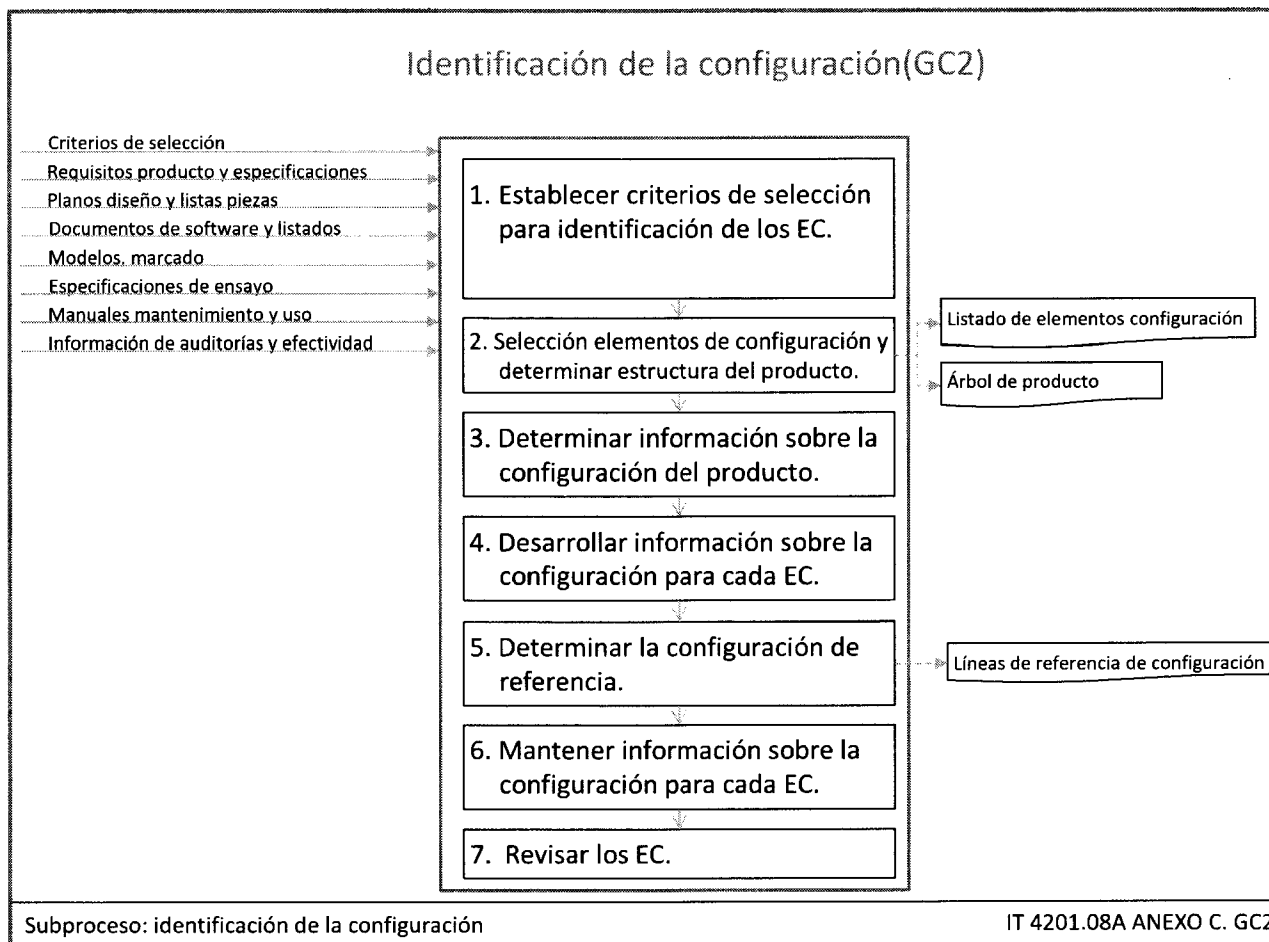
Identificación de la configuración(GC2)

Criterios de selección
Requisitos producto y especificaciones
Planos diseño y listas piezas
Documentos de software y listados
Modelos, marcado
Especificaciones de ensayo
Manuales mantenimiento y uso
Información de auditorías y efectividad

1. Establecer criterios de selección para identificación de los EC.

2. Selección elementos de configuración y determinar estructura del producto.

Listado de elementos configuración

Árbol de producto

3. Determinar información sobre la configuración del producto.

4. Desarrollar información sobre la configuración para cada EC.

5. Determinar la configuración de referencia.

Líneas de referencia de configuración

6. Mantener información sobre la configuración para cada EC.

7. Revisar los EC.

Subproceso: identificación de la configuración

IT 4201.08A ANEXO C. GC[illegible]